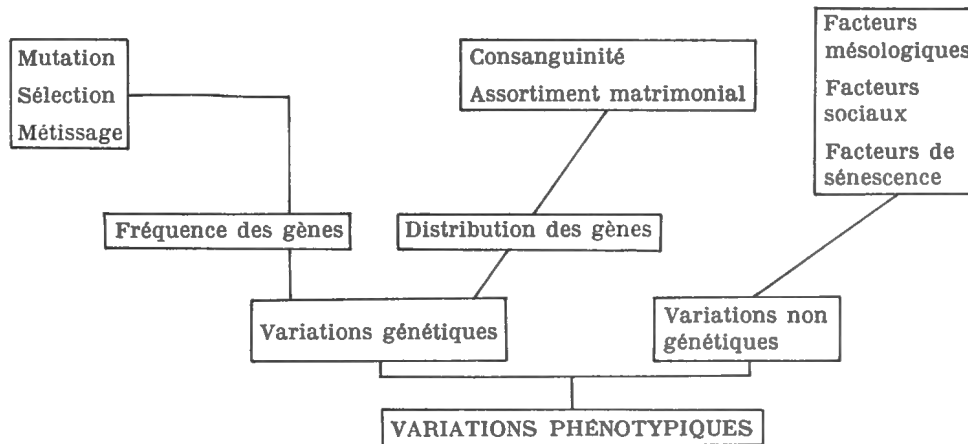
Mutation
Sélection
Métissage

Consanguinité
Assortiment matrimonial

Facteurs mésologiques
Facteurs sociaux
Facteurs de sénescence

Fréquence des gènes

Distribution des gènes

Variations génétiques

Variations non génétiques

VARIATIONS PHÉNOTYPIQUES